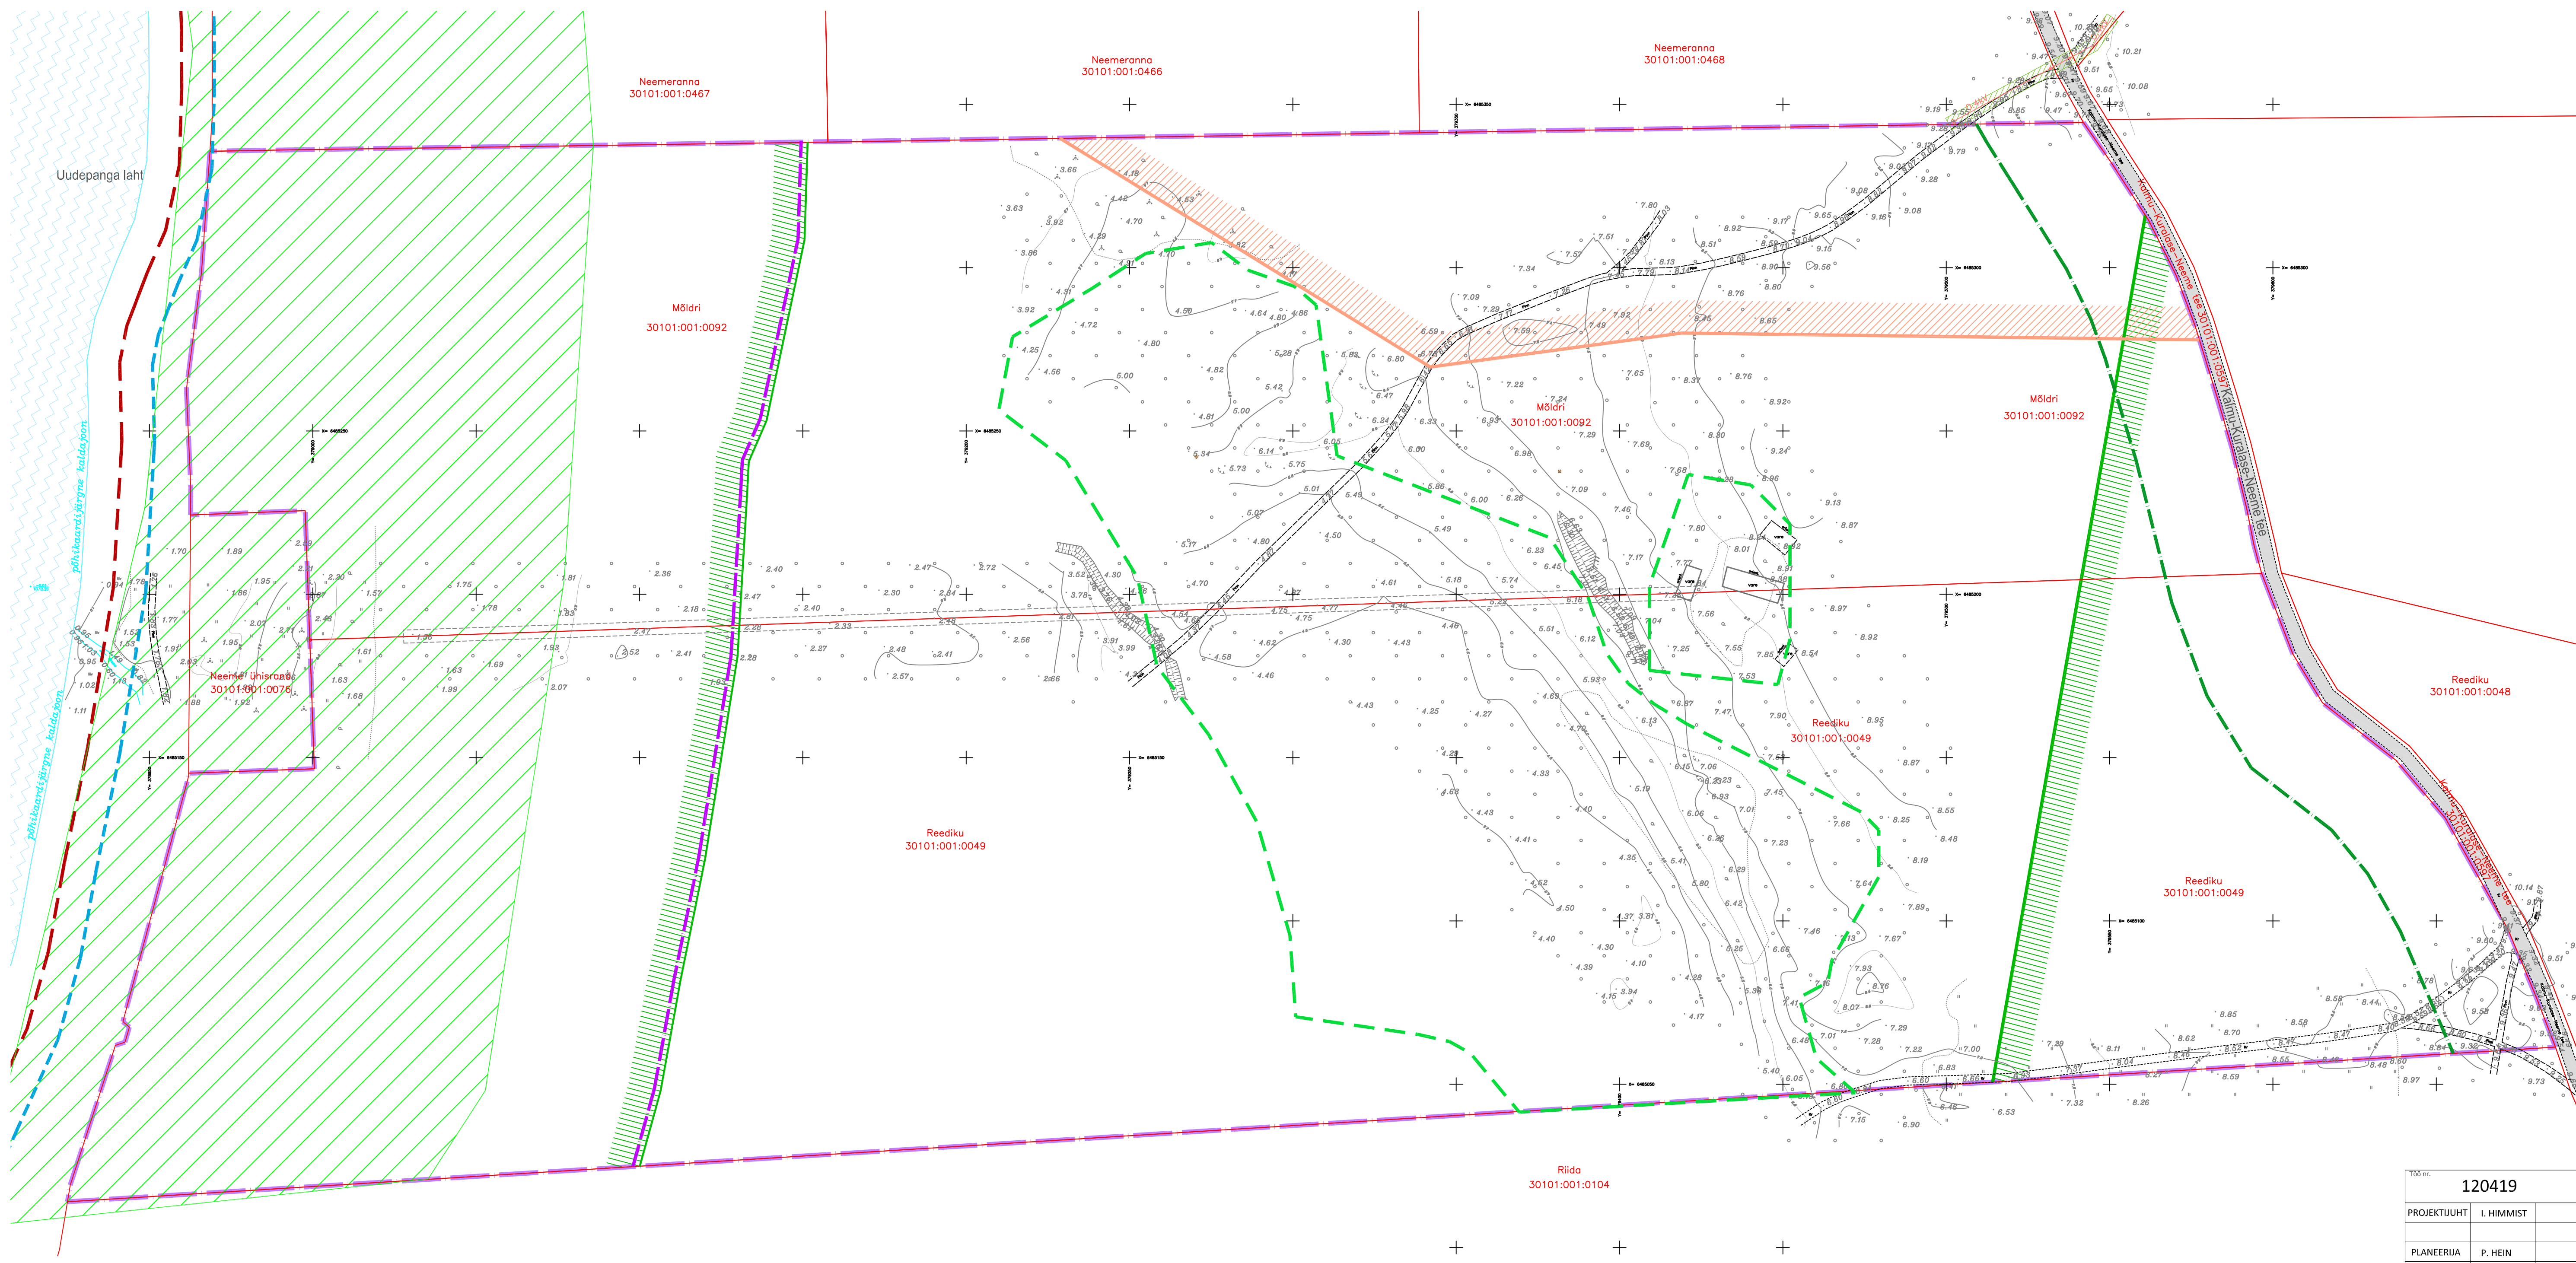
Neemeranna
30101:001:0467

Neemeranna
30101:001:0466

Neemeranna
30101:001:0468

Uudepanga laht

Mõldri
30101:001:0092

Mõldri
30101:001:0092

Mõldri
30101:001:0092

põhikaardijärgne kaldajoon

põhikaardijärgne kaldajoon

Neeme Ühisrand
30101:001:0076

Reediku
30101:001:0049

Reediku
30101:001:0049

Reediku
30101:001:0049

Reediku
30101:001:0048

Kalmu-Kurlalase-Neeme tee 30101:001:0597

Kalmu-Kurlalase-Neeme tee

Riida
30101:001:0104

Töö nr.
120419

| PROJEKTIJUHT | I. HIMMIST |
|---|---|
| PLANEERIJA | P. HEIN |